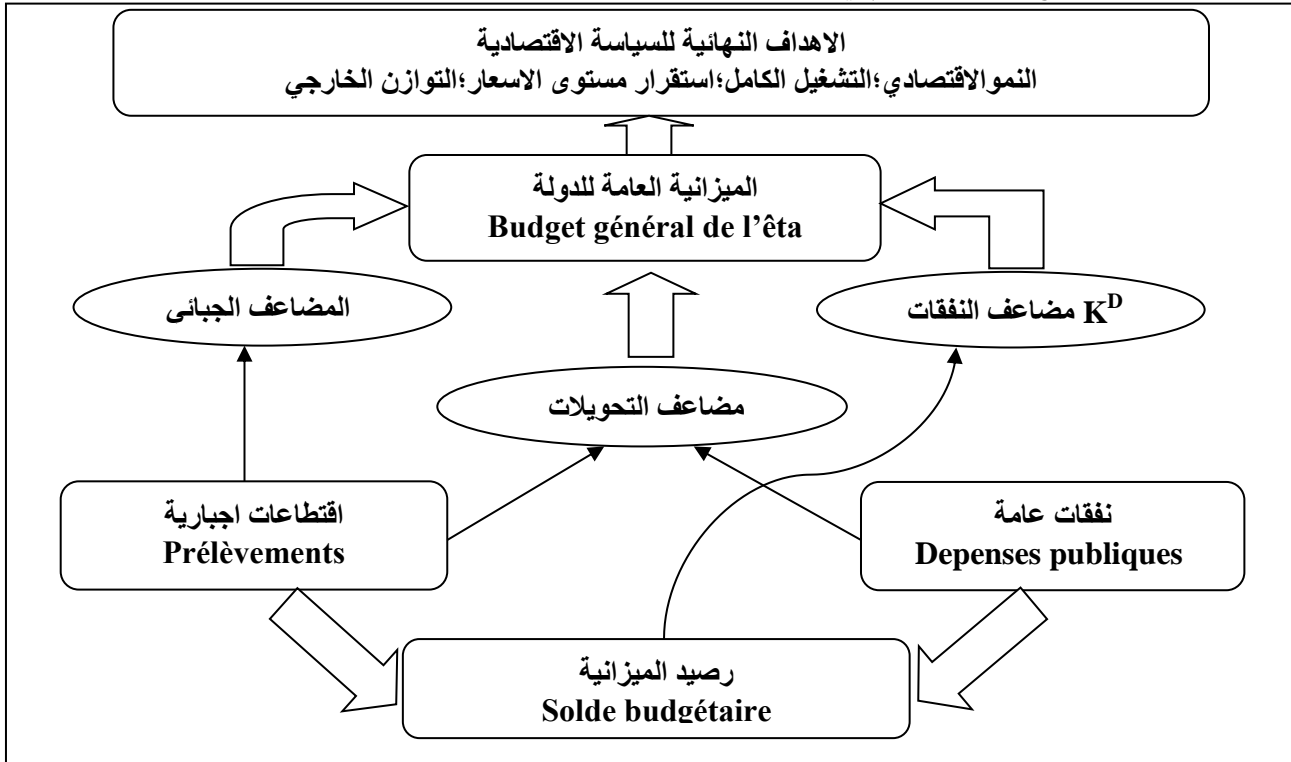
الاهداف النهائية للسياسة الاقتصادية
النموالاقتصادي؛التشغيل الكامل؛استقرار مستوى الاسعار؛التوازن الخارجي

الميزانية العامة للدولة
Budget général de l'êta

المضاعف الجبائى

مضاعف النفقات $K^D$

مضاعف التحويلات

اقتطاعات اجبارية
Prélèvements

نفقات عامة
Depenses publiques

رصيد الميزانية
Solde budgétaire